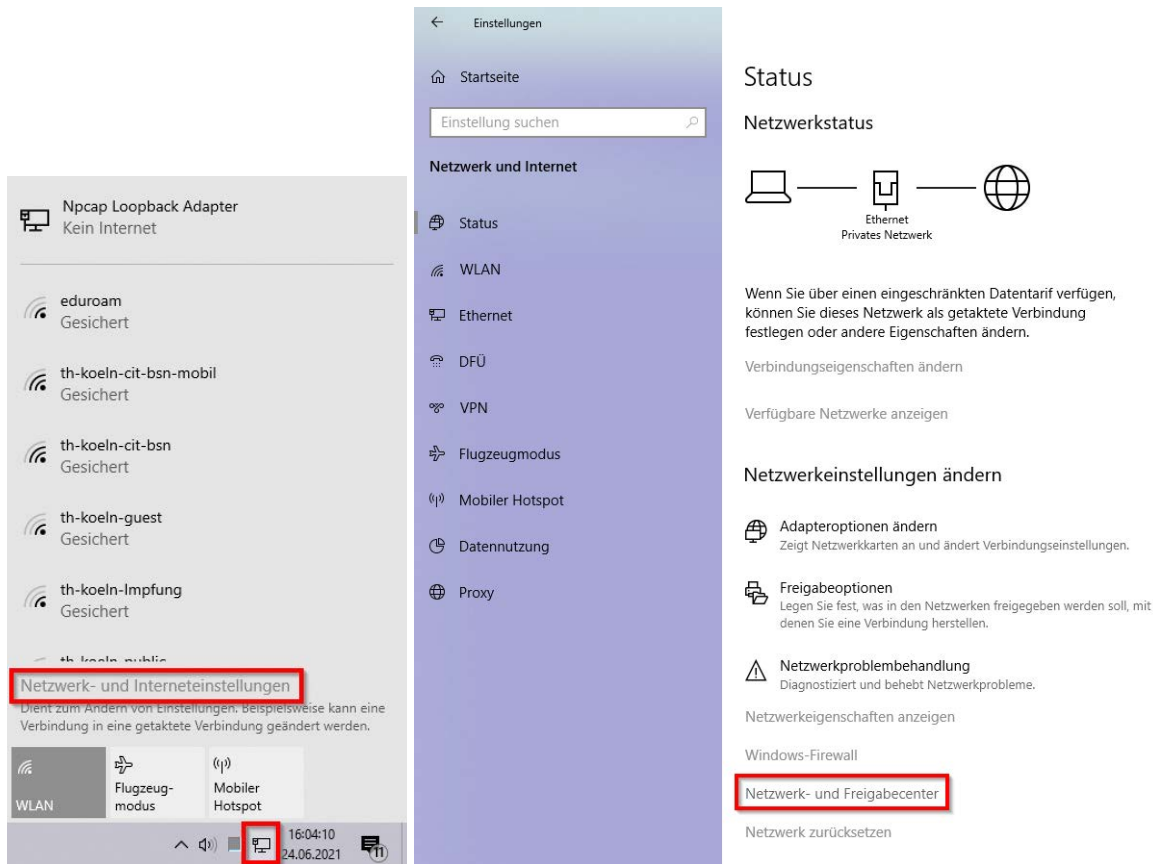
Npcap Loopback Adapter
Kein Internet

eduroam
Gesichert

th-koeln-cit-bsn-mobil
Gesichert

th-koeln-cit-bsn
Gesichert

th-koeln-guest
Gesichert

th-koeln-Impfung
Gesichert

th-koeln-public

Netzwerk- und Interneteinstellungen
Dient zum Ändern von Einstellungen. Beispielsweise kann eine Verbindung in eine getaktete Verbindung geändert werden.

WLAN
Flugzeugmodus
Mobiler Hotspot

16:04:10
24.06.2021
11

Einstellungen

Startseite

Einstellung suchen

Netzwerk und Internet

Status

WLAN

Ethernet

DFÜ

VPN

Flugzeugmodus

Mobiler Hotspot

Datennutzung

Proxy

Status

Netzwerkstatus

Ethernet
Privates Netzwerk

Wenn Sie über einen eingeschränkten Datentarif verfügen, können Sie dieses Netzwerk als getaktete Verbindung festlegen oder andere Eigenschaften ändern.

Verbindungseigenschaften ändern

Verfügbare Netzwerke anzeigen

Netzwerkeinstellungen ändern

Adapteroptionen ändern
Zeigt Netzwerkkarten an und ändert Verbindungseinstellungen.

Freigabeoptionen
Legen Sie fest, was in den Netzwerken freigegeben werden soll, mit denen Sie eine Verbindung herstellen.

Netzwerkproblembehandlung
Diagnostiziert und behebt Netzwerkprobleme.

Netzwerkeigenschaften anzeigen

Windows-Firewall

Netzwerk- und Freigabecenter

Netzwerk zurücksetzen